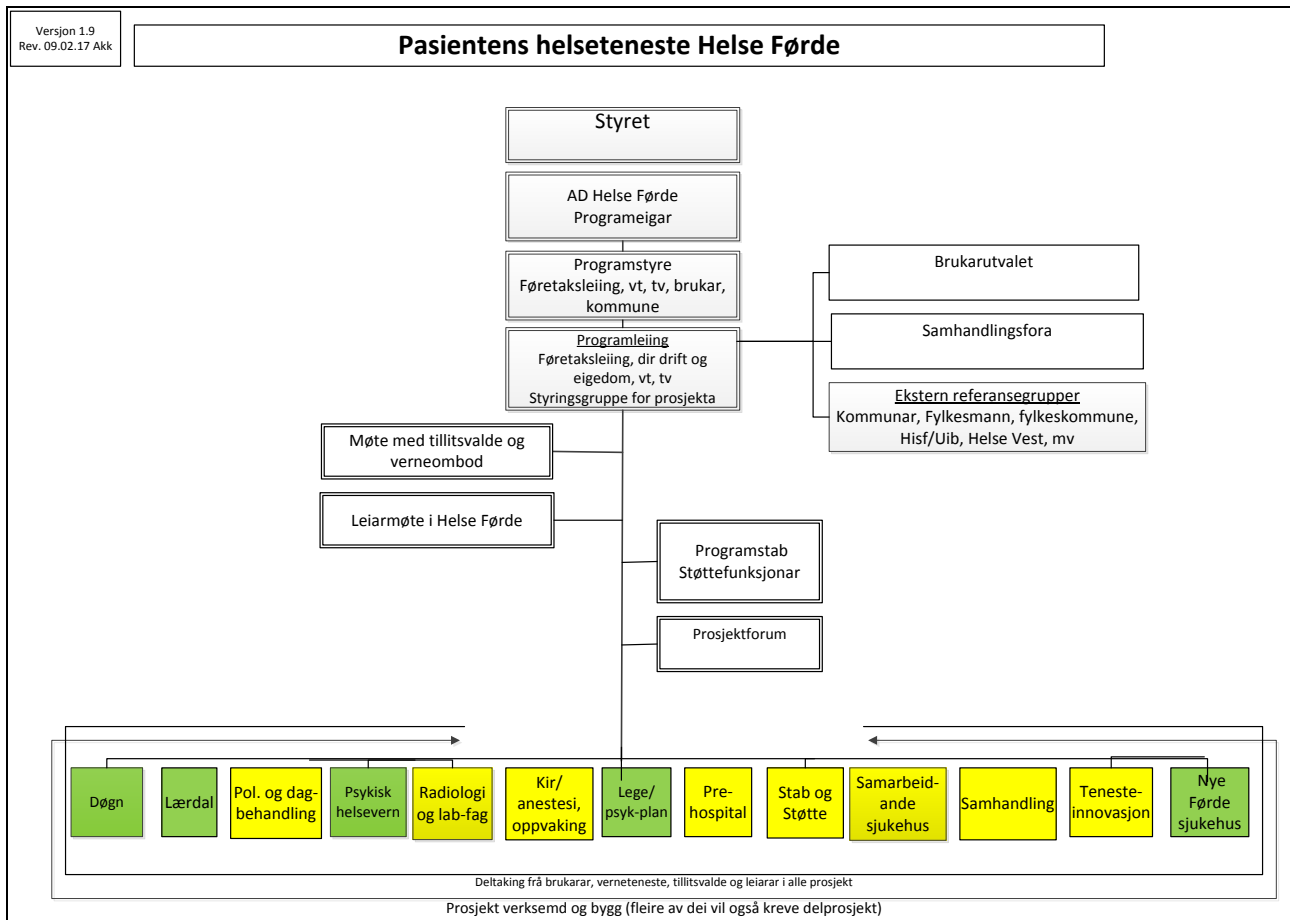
Versjon 1.9
Rev. 09.02.17 Akk

Pasientens helseteneste Helse Førde

Styret

AD Helse Førde
Programeigar

Programstyre
Føretaksleiing, vt, tv, brukar, kommune

Programleiing
Føretaksleiing, dir drift og eigedom, vt, tv
Styringsgruppe for prosjekta

Brukarutvalet

Samhandlingsfora

Ekstern referansegrupper
Kommunar, Fylkesmann, fylkeskommune, Hisf/Uib, Helse Vest, mv

Møte med tillitsvalde og verneombod

Leiarmøte i Helse Førde

Programstab
Støttefunksjonar

Prosjektforum

Døgn

Lærdal

Pol. og dagbehandling

Psykisk helsevern

Radiologi og lab-fag

Kir/ anestesi, oppvaking

Lege/ psyk-plan

Prehospital

Stab og Støtte

Samarbeidande sjukehus

Samhandling

Tenesteinnovasjon

Nye Førde sjukehus

Deltaking frå brukarar, verneteneste, tillitsvalde og leiarar i alle prosjekt

Prosjekt verksemd og bygg (fleire av dei vil også kreve delprosjekt)